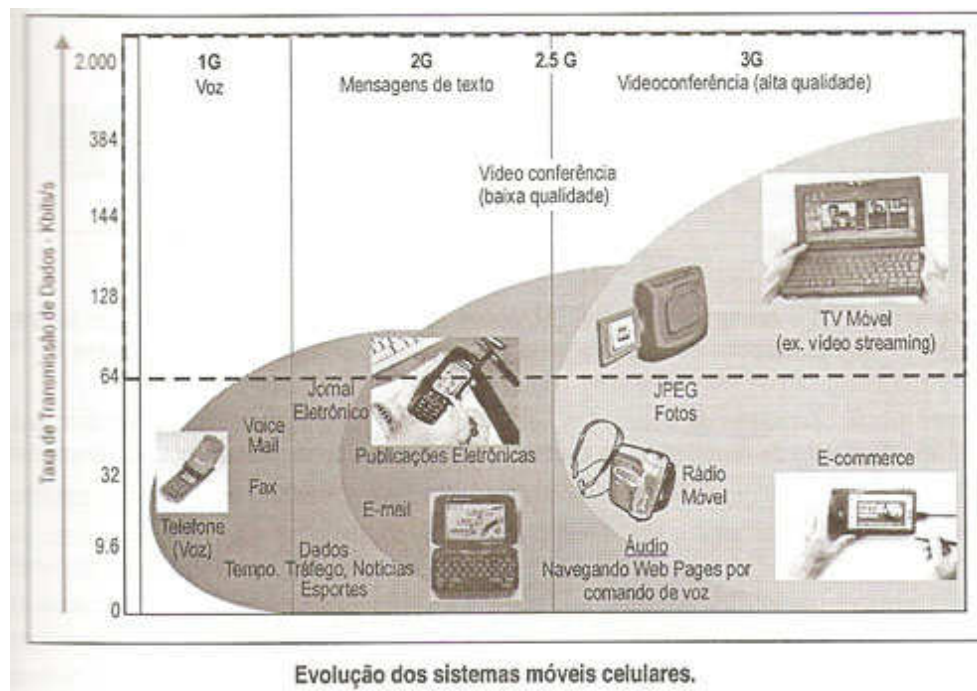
Taxa de Transmissão de Dados - Kbit/s

2.000
384
144
128
64
32
9.6
0

1G
Voz

2G
Mensagens de texto

2.5 G

3G
Videoconferência (alta qualidade)

Video conferência
(baixa qualidade)

TV Móvel
(ex. video streaming)

Jornal
Eletrônico

Voice
Mail

Fax

JPEG
Fotos

Publicações Eletrônicas

Rádio
Móvel

E-commerce

E-mail

Telefone
(Voz)

Dados
Tempo, Tráfego, Notícias
Esportes

Áudio
Navegando Web Pages por
comando de voz

Evolução dos sistemas móveis celulares.